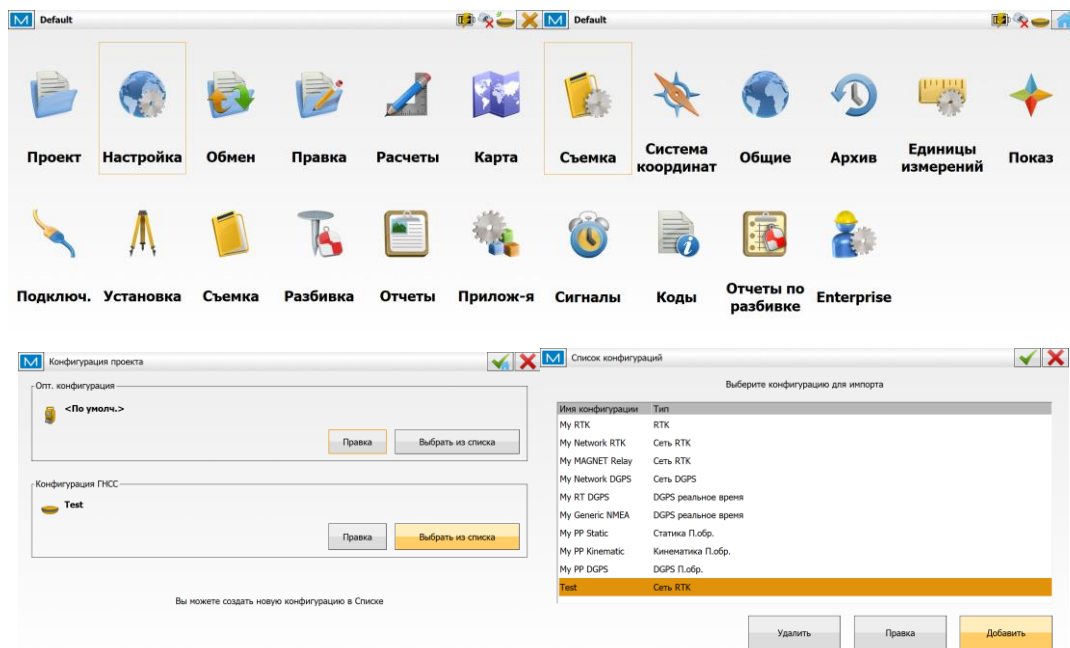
Default

Проект
Настройка
Обмен
Правка
Расчеты
Карта

Подключ.
Установка
Съемка
Разбивка
Отчеты
Прилож-я

Default

Съемка
Система координат
Общие
Архив
Единицы измерений
Показ

Сигналы
Коды
Отчеты по разбивке
Enterprise

Конфигурация проекта

Опт. конфигурация
<По умолч.>
Правка
Выбрать из списка

Конфигурация ГНСС
Test
Правка
Выбрать из списка

Вы можете создать новую конфигурацию в Списке

Список конфигураций

Выберите конфигурацию для импорта

| Имя конфигурации | Тип |
|---|---|
| My RTK | RTK |
| My Network RTK | Сеть RTK |
| My MAGNET Relay | Сеть RTK |
| My Network DGPS | Сеть DGPS |
| My RT DGPS | DGPS реальное время |
| My Generic NMEA | DGPS реальное время |
| My PP Static | Статика П.обр. |
| My PP Kinematic | Кинематика П.обр. |
| My PP DGPS | DGPS П.обр. |
| Test | Сеть RTK |

Удалить
Правка
Добавить